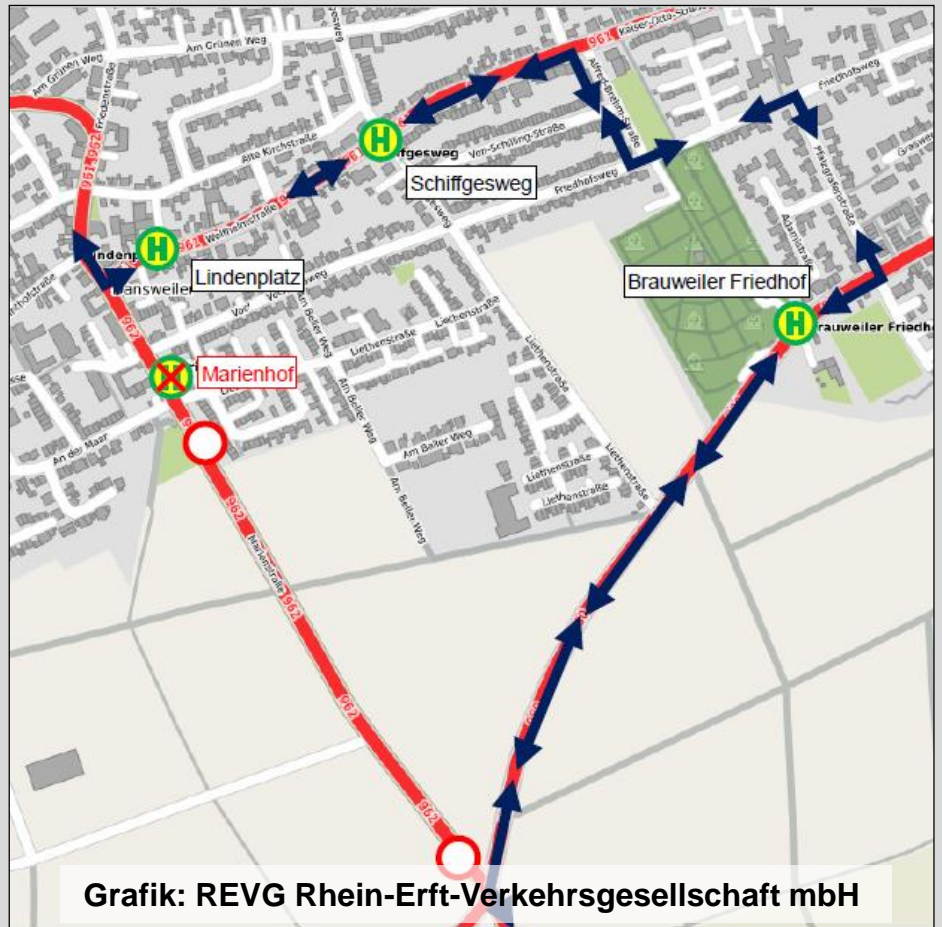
Am Grünen Weg
Am Grünen Weg
Friedenstraße
961 962
Alte Kirchstraße
H
fgesweg
Von-Schilling-Straße
Schiffgesweg
Friedhofsweg
Alfred-Brehm-Straße
Kaiser-Otto-Straße
961
Friedhofsweg
Pflanzgartenstraße
Aquarellstraße
Graswe
H
Lindenp
961 Weiherstraße
Lindenplatz
Dansweiler
Brauweiler Friedhof
H
rauweiler Friedho
Liethenstraße
Am Beller Weg
Am Beller Weg
Am Beller Weg
Liethenstraße
Liethenstraße
Liethenstraße
Liethenstraße
Liethenstraße
Marienhof
An der Maar
962
962
Marienstraße
962
962
962
Grafik: REVG Rhein-Erft-Verkehrsgesellschaft mbH